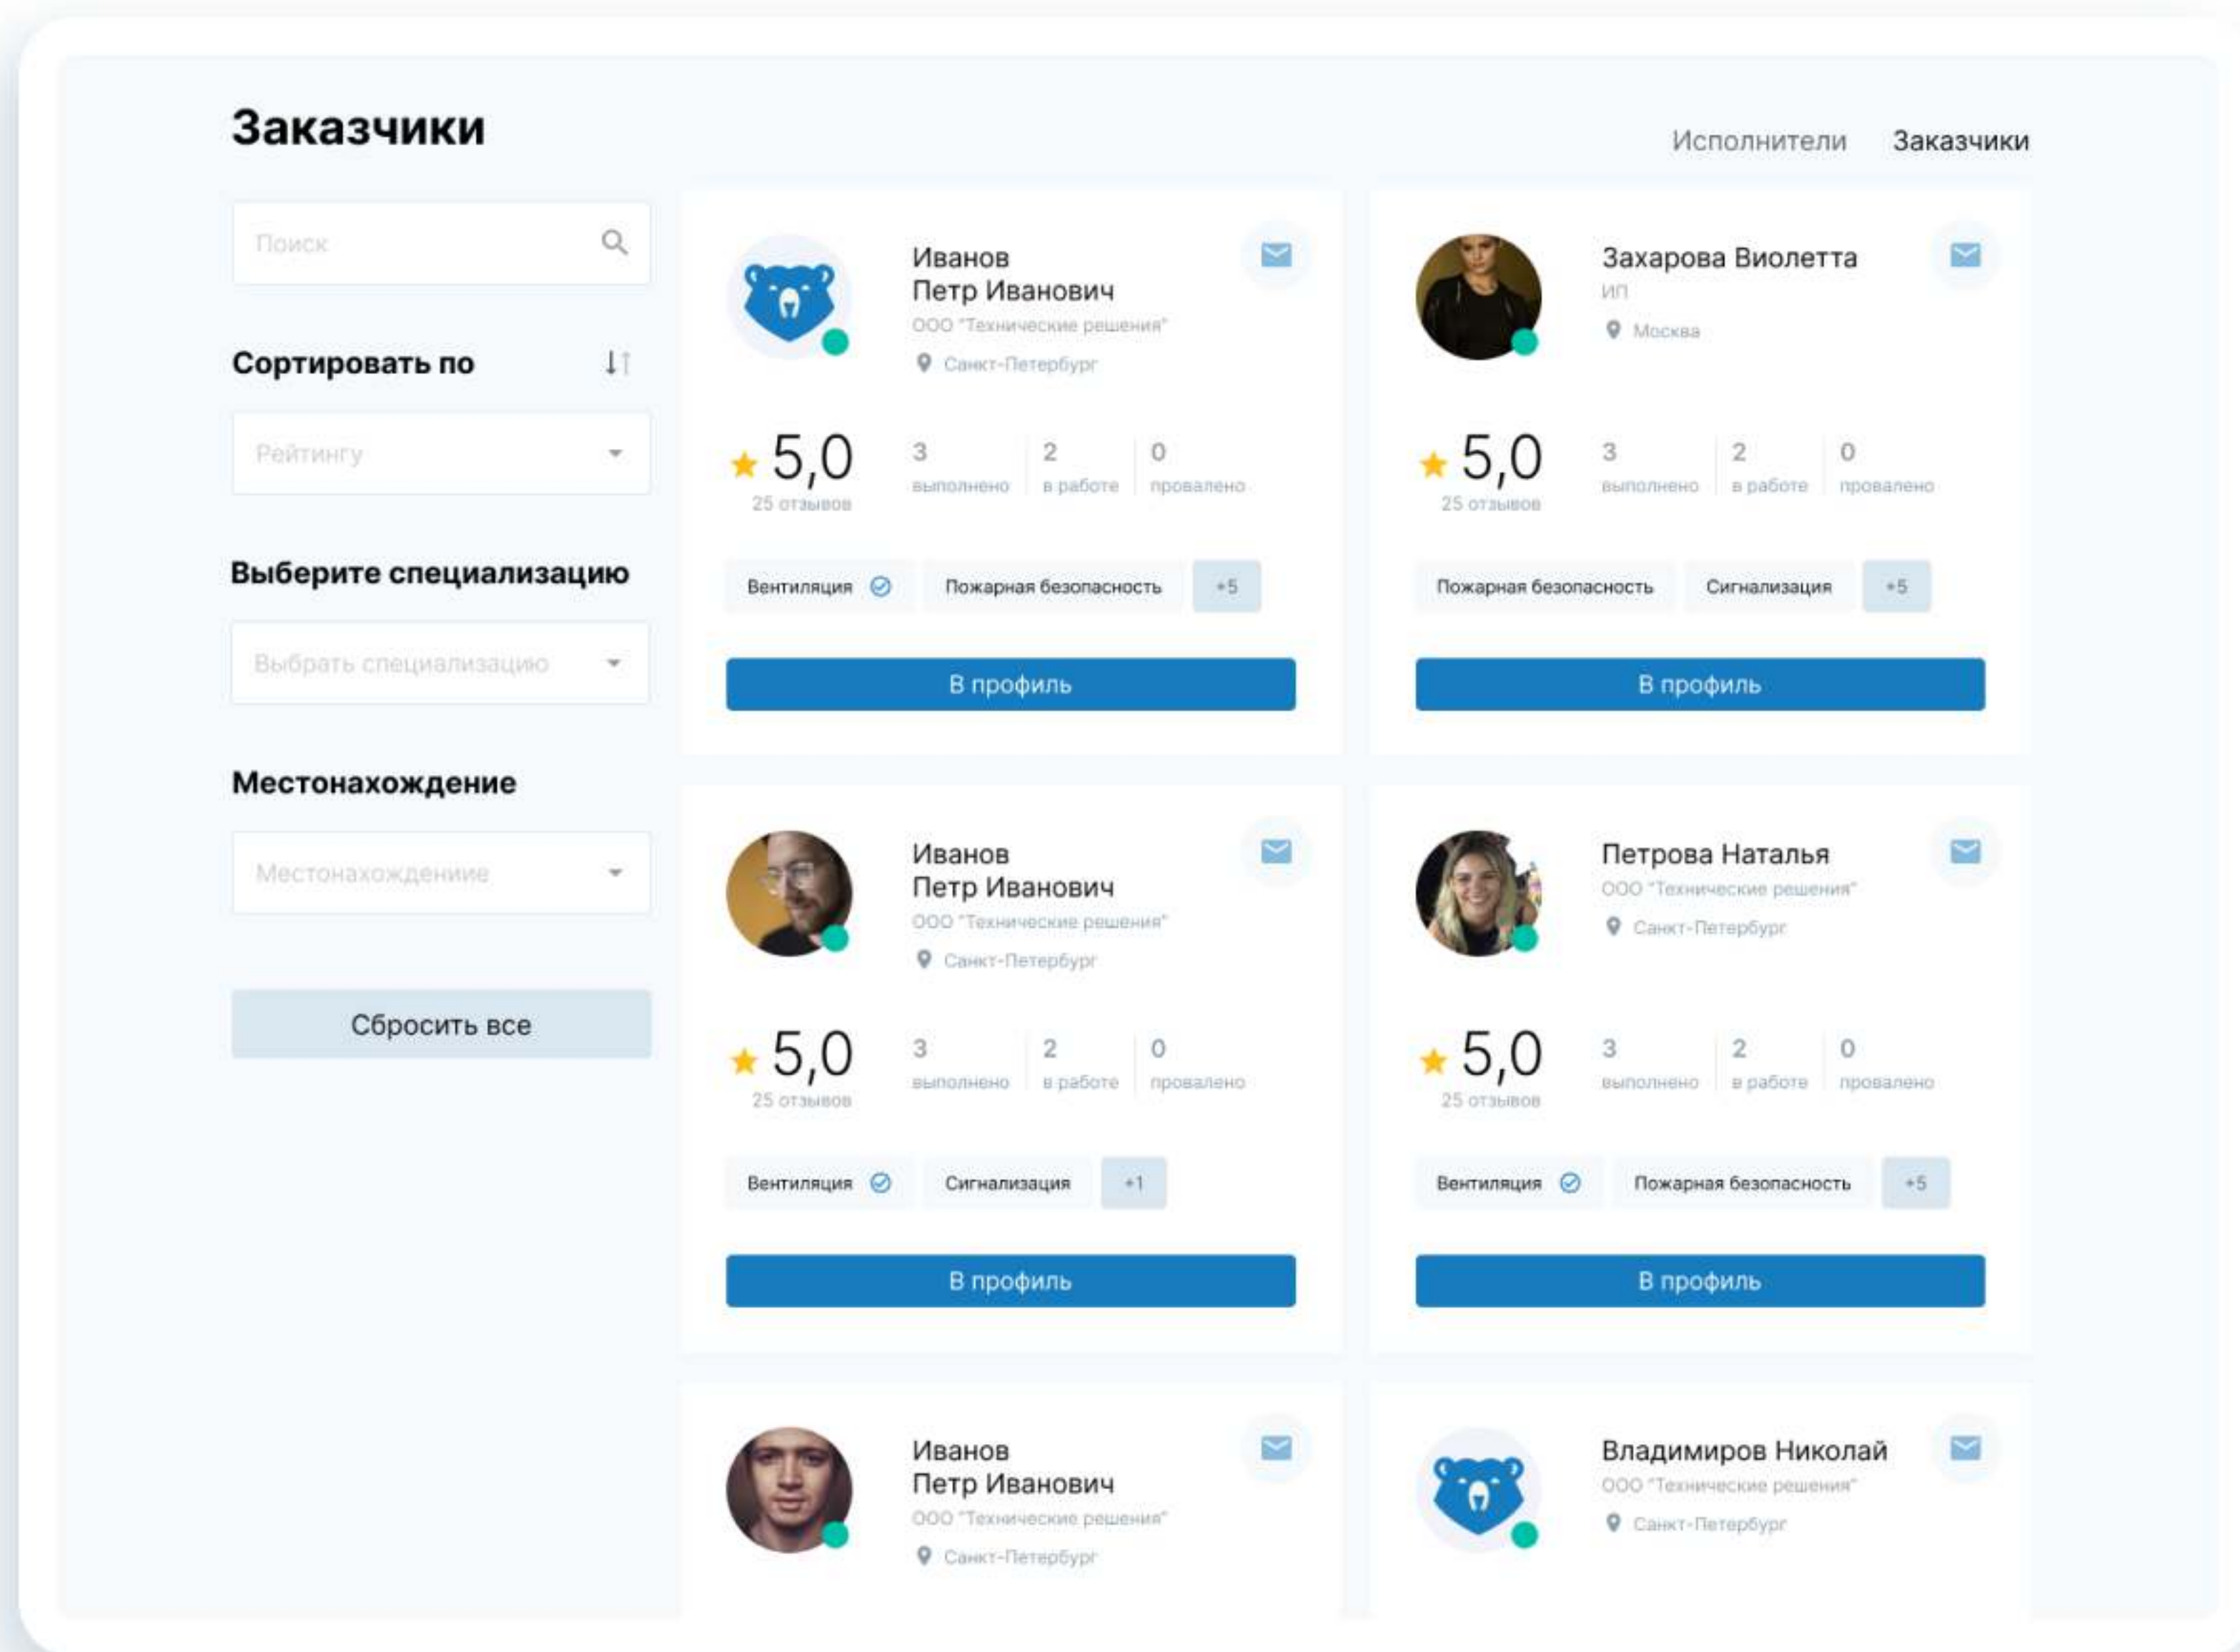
Заказчики

Исполнители Заказчики

Поиск

Сортировать по

Рейтингу

Выберите специализацию

Выбрать специализацию

Местонахождение

Местонахождение

Сбросить все

Иванов
Петр Иванович
ООО "Технические решения"
Санкт-Петербург

5,0
25 отзывов
3 выполнено
2 в работе
0 провалено

Вентиляция
Пожарная безопасность
+5

В профиль

Захарова Виолетта
ИП
Москва

5,0
25 отзывов
3 выполнено
2 в работе
0 провалено

Пожарная безопасность
Сигнализация
+5

В профиль

Иванов
Петр Иванович
ООО "Технические решения"
Санкт-Петербург

5,0
25 отзывов
3 выполнено
2 в работе
0 провалено

Вентиляция
Сигнализация
+1

В профиль

Петрова Наталья
ООО "Технические решения"
Санкт-Петербург

5,0
25 отзывов
3 выполнено
2 в работе
0 провалено

Вентиляция
Пожарная безопасность
+5

В профиль

Иванов
Петр Иванович
ООО "Технические решения"
Санкт-Петербург

Владимиров Николай
ООО "Технические решения"
Санкт-Петербург